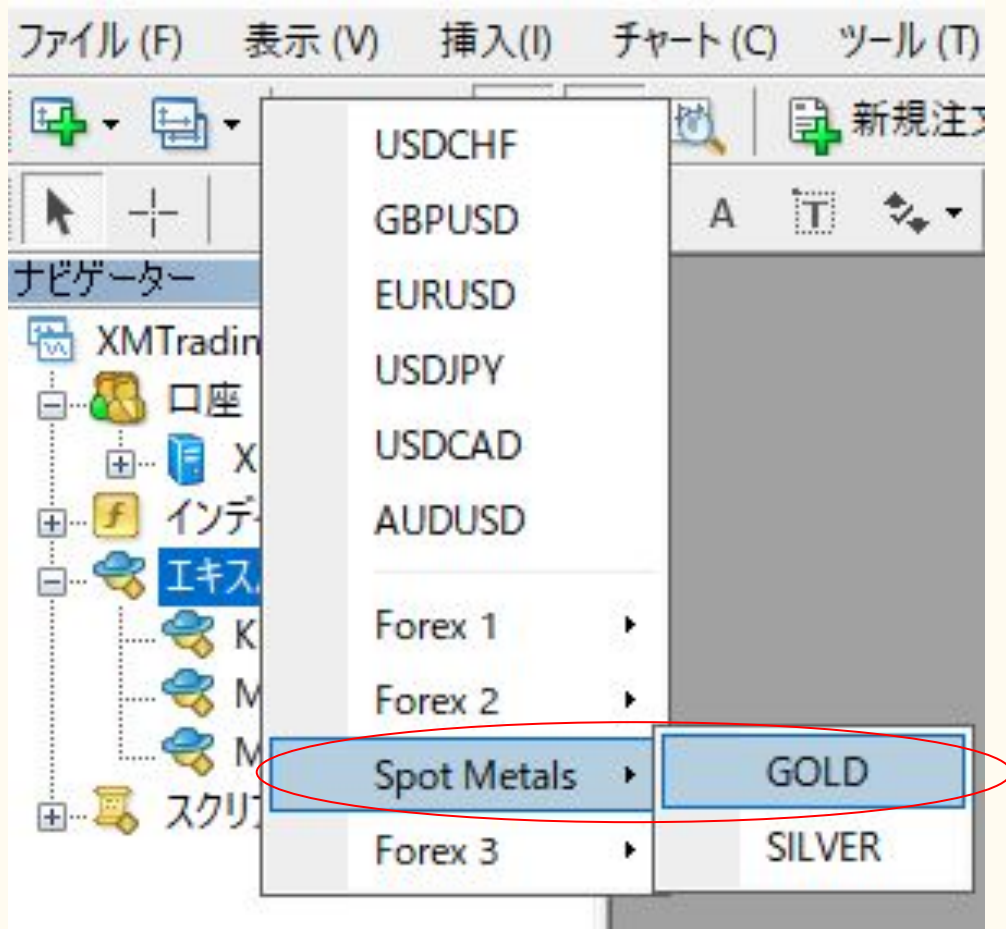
ファイル (F) 表示 (V) 挿入(I) チャート (C) ツール (T)

新規注文

A T

ナビゲーター

XMTradin

口座

X

インデ

エキス

K

M

M

スクリプ

USDCHF
GBPUSD
EURUSD
USDJPY
USDCAD
AUDUSD

Forex 1
Forex 2
Spot Metals
Forex 3

GOLD
SILVER